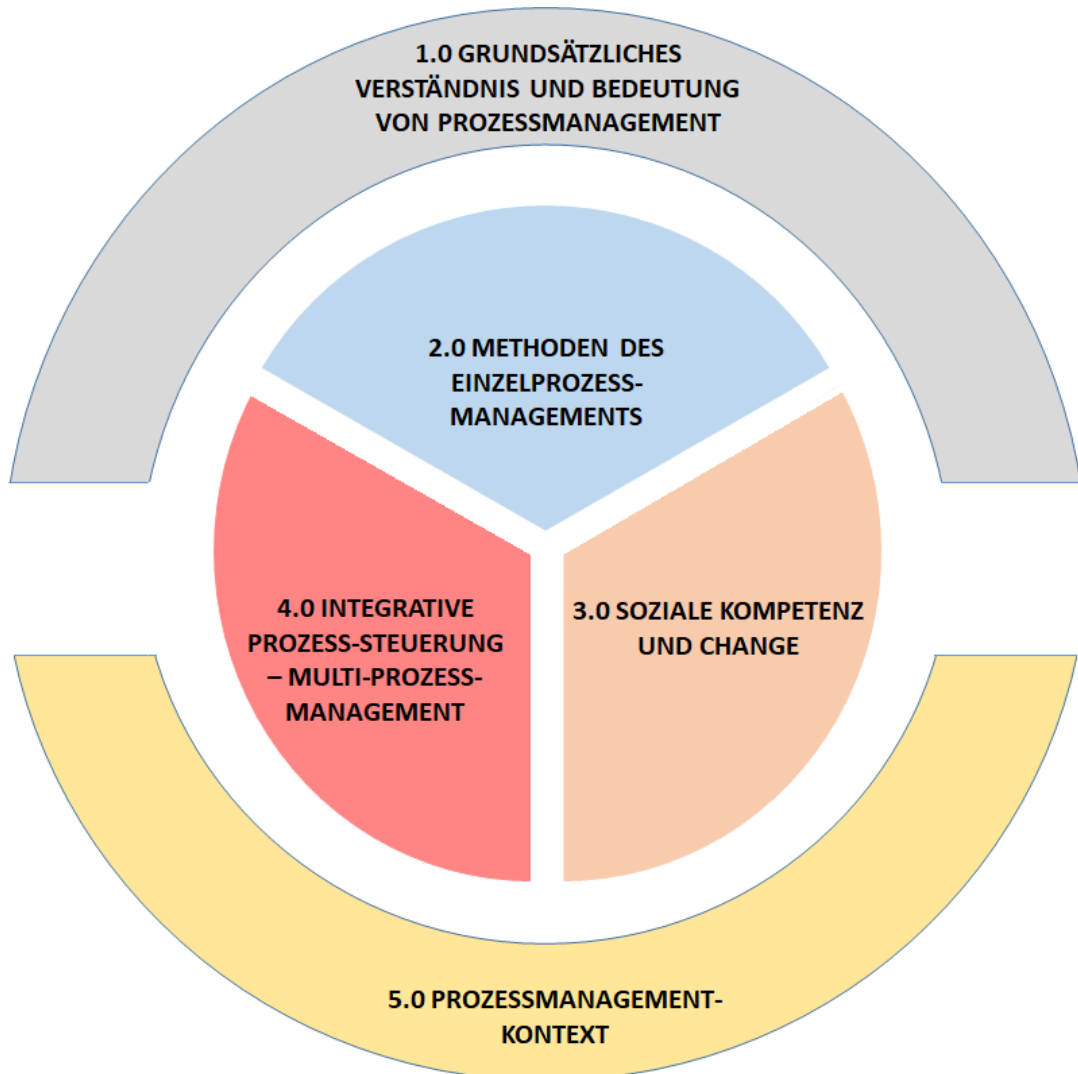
1.0 GRUNDSÄTZLICHES VERSTÄNDNIS UND BEDEUTUNG VON PROZESSMANAGEMENT

2.0 METHODEN DES EINZELPROZESS-MANAGEMENTS

4.0 INTEGRATIVE PROZESS-STEUERUNG – MULTI-PROZESS-MANAGEMENT

3.0 SOZIALE KOMPETENZ UND CHANGE

5.0 PROZESSMANAGEMENT-KONTEXT